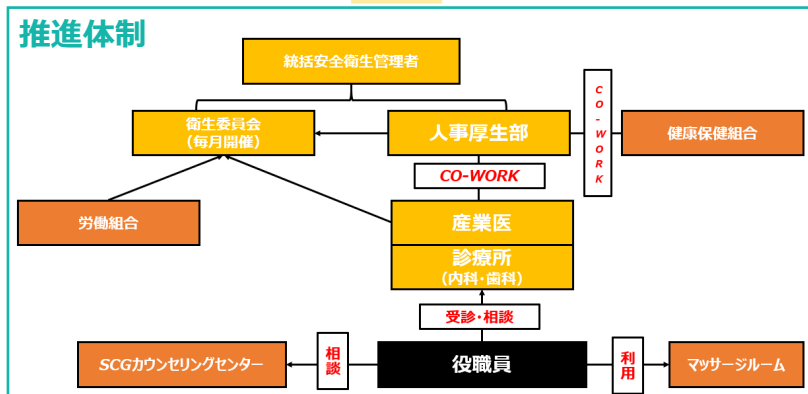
推進体制

統括安全衛生管理者

衛生委員会
（毎月開催）

人事厚生部

CO-WORK

健康保健組合

CO-WORK

労働組合

産業医

診療所
（内科・歯科）

受診・相談

SCGカウンセリングセンター

相談

役職員

利用

マッサージルーム